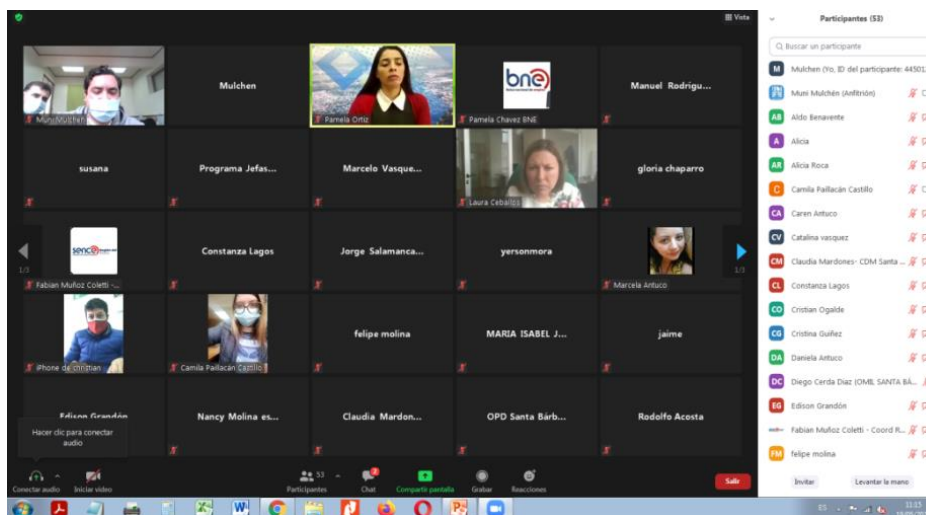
Vista

Muni Mulchen

Mulchen

Pamela Ortiz

bne

Pamela Chavez BNE

Manuel Rodrigu...

susana

Programa Jefas...

Marcelo Vasque...

Laura Ceballos

gloria chaparro

1/3

sence

Fabian Muñoz Coletti -...

Constanza Lagos

Jorge Salamanca...

yersonmora

Marcela Antuco

1/3

iPhone de christian

Camila Paillacán Castillo

felipe molina

MARIA ISABEL J...

jaime

Edison Grandón

Nancy Molina es...

Claudia Mardon...

OPD Santa Bárb...

Rodolfo Acosta

Hacer clic para conectar audio

Conectar audio

Iniciar vídeo

Participantes 53

Chat

Compartir pantalla

Grabar

Reacciones

Salir

Participantes (53)

Buscar un participante

Mulchen (Yo, ID del participante: 44501

Muni Mulchén (Anfitrión)

Aldo Benavente

Alicia

Alicia Roca

Camila Paillacán Castillo

Caren Antuco

Catalina vasquez

Claudia Mardones- CDM Santa ...

Constanza Lagos

Cristian Ogalde

Cristina Guiñez

Daniela Antuco

Diego Cerda Diaz (OMIL SANTA BÁ...

Edison Grandón

Fabian Muñoz Coletti - Coord R...

felipe molina

Invitar

Levantar la mano

ES

11:15